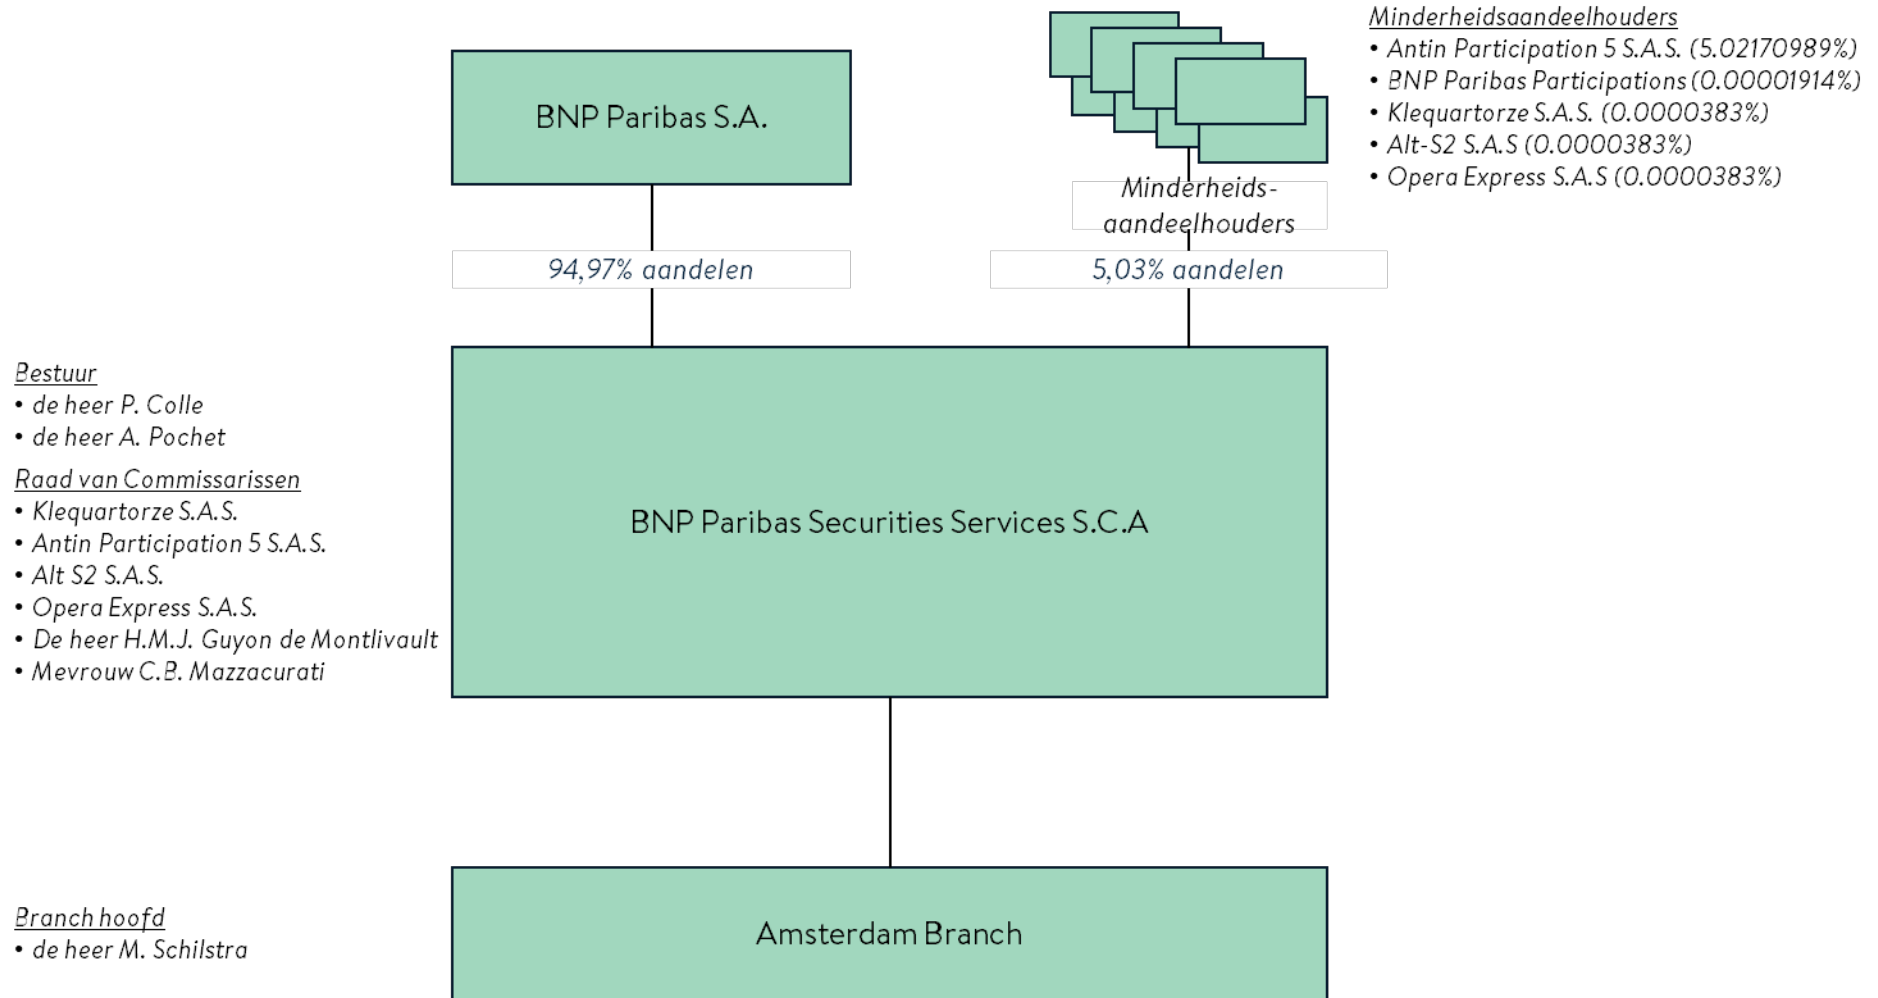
Minderheidsaandeelhouders
• Antin Participation 5 S.A.S. (5.02170989%)
• BNP Paribas Participations (0.00001914%)
• Klequartorze S.A.S. (0.0000383%)
• Alt-S2 S.A.S (0.0000383%)
• Opera Express S.A.S (0.0000383%)

BNP Paribas S.A.

Minderheidsaandeelhouders

94,97% aandelen

5,03% aandelen

Bestuur
• de heer P. Colle
• de heer A. Pochet

Raad van Commissarissen
• Klequartorze S.A.S.
• Antin Participation 5 S.A.S.
• Alt S2 S.A.S.
• Opera Express S.A.S.
• De heer H.M.J. Guyon de Montlivault
• Mevrouw C.B. Mazzacurati

BNP Paribas Securities Services S.C.A

Branch hoofd
• de heer M. Schilstra

Amsterdam Branch